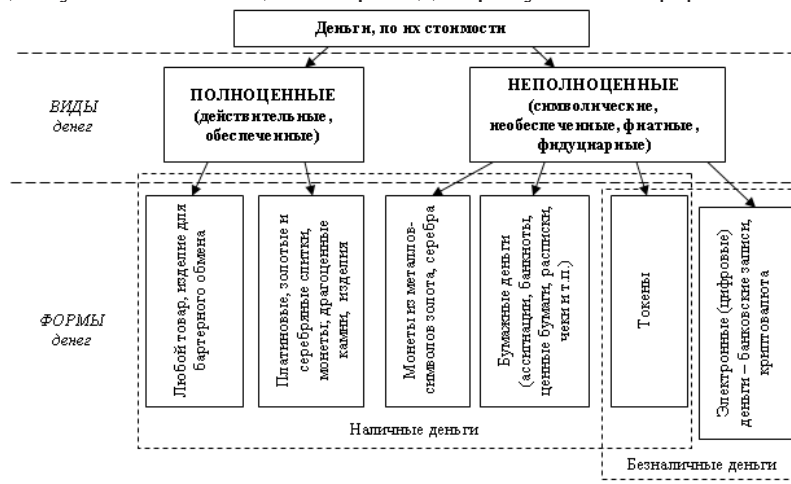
Деньги, по их стоимости

ВИДЫ денег

ПОЛНОЦЕННЫЕ (действительные, обеспеченные)

НЕПОЛНОЦЕННЫЕ (символические, необеспеченные, фиатные, фидуциарные)

ФОРМЫ денег

Любой товар, изделие для бартерного обмена

Платиновые, золотые и серебряные слитки, монеты, драгоценные камни, изделия

Монеты из металлов-символов золота, серебра

Бумажные деньги (ассигнации, банкноты, ценные бумаги, расписки, чеки и т.п.)

Токены

Электронные (цифровые) деньги – банковские записи, криптовалюта

Наличные деньги

Безналичные деньги